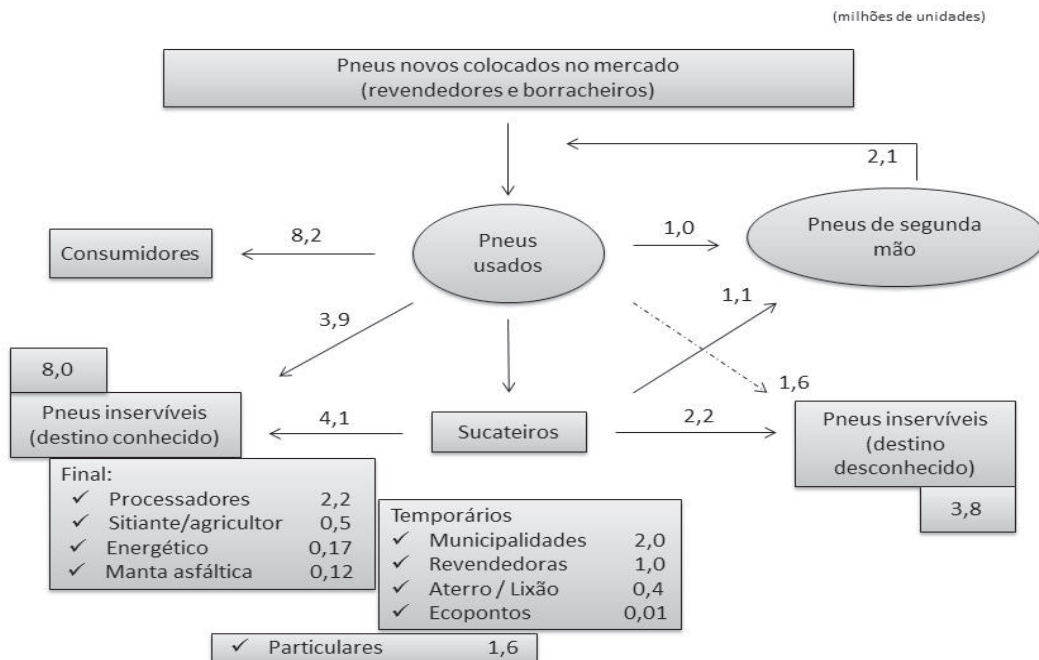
(milhões de unidades)

Pneus novos colocados no mercado
(revendedores e borracheiros)

2,1

Consumidores

8,2

Pneus usados

1,0

Pneus de segunda mão

3,9

1,1

8,0

Pneus inservíveis (destino conhecido)

4,1

Sucateiros

1,6

2,2

Pneus inservíveis (destino desconhecido)

3,8

Final:
✓ Processadores 2,2
✓ Sitiante/agricultor 0,5
✓ Energético 0,17
✓ Manta asfáltica 0,12

Temporários
✓ Municipalidades 2,0
✓ Revendedoras 1,0
✓ Aterro / Lixão 0,4
✓ Ecopontos 0,01

✓ Particulares 1,6